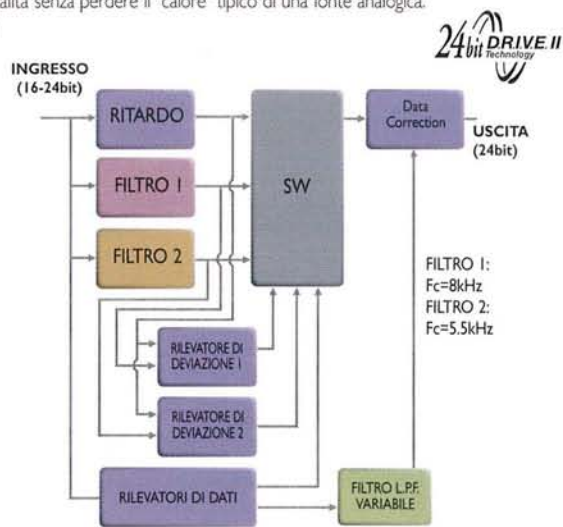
alità senza perdere il "calore" tipico di una fonte analogica.

24bit DRIVE II Technology

INGRESSO (16-24bit)

RITARDO

FILTRO 1

FILTRO 2

SW

Data Correction

USCITA (24bit)

FILTRO 1: Fc=8kHz
FILTRO 2: Fc=5.5kHz

RILEVATORE DI DEVIAZIONE 1

RILEVATORE DI DEVIAZIONE 2

RILEVATORI DI DATI

FILTRO L.P.F. VARIABILE